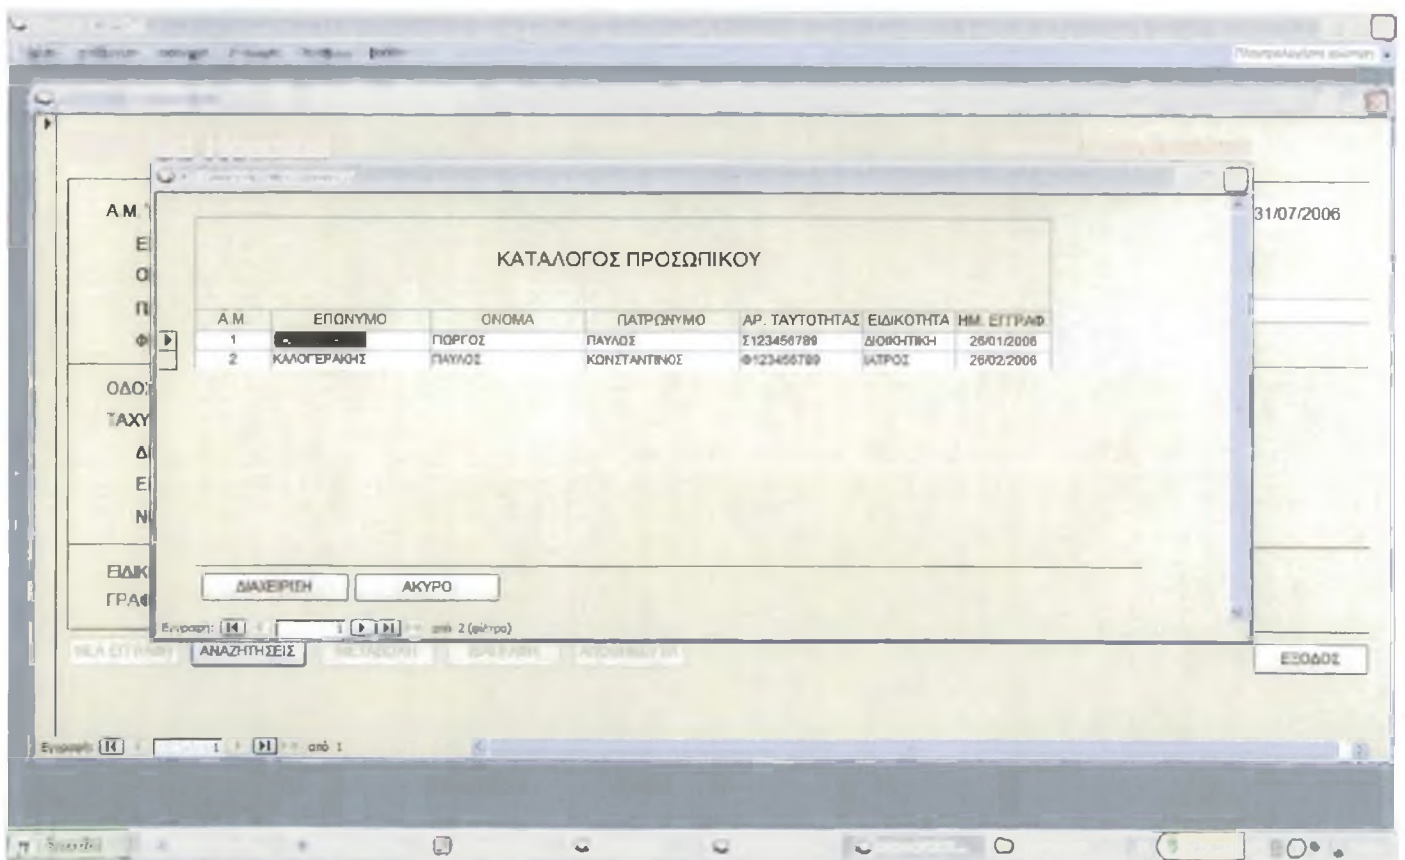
ΚΑΤΑΛΟΓΟΣ ΠΡΟΣΩΠΙΚΟΥ

| Α.Μ. | ΕΠΩΝΥΜΟ | ΟΝΟΜΑ | ΠΑΤΡΩΝΥΜΟ | ΑΡ. ΤΑΥΤΟΤΗΤΑΣ | ΕΙΔΙΚΟΤΗΤΑ | ΗΜ. ΕΓΓΡΑΦ |
|---|---|---|---|---|---|---|
| 1 | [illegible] | ΓΙΩΡΓΟΣ | ΠΑΥΛΟΣ | Σ123456789 | ΔΙΟΙΚΗΤΙΚΗ | 26/01/2006 |
| 2 | ΚΑΛΟΓΕΡΑΚΗΣ | ΠΑΥΛΟΣ | ΚΩΝΣΤΑΝΤΙΝΟΣ | Φ123456789 | ΙΑΤΡΟΣ | 26/02/2006 |

ΔΙΑΧΕΙΡΙΣΗ

ΑΚΥΡΟ

Εγγραφή: 1 από 2 (φίλτρο)

Α.Μ.

Ε

Ο

Π

Φ

ΟΔΟΣ

ΤΑΧΥ

Δ

Ε

Ν

ΕΙΔΙΚ

ΓΡΑΦ

31/07/2006

ΝΕΑ ΕΓΓΡΑΦΗ

ΑΝΑΖΗΤΗΣΕΙΣ

ΕΞΟΔΟΣ

Εγγραφή: 1 από 1